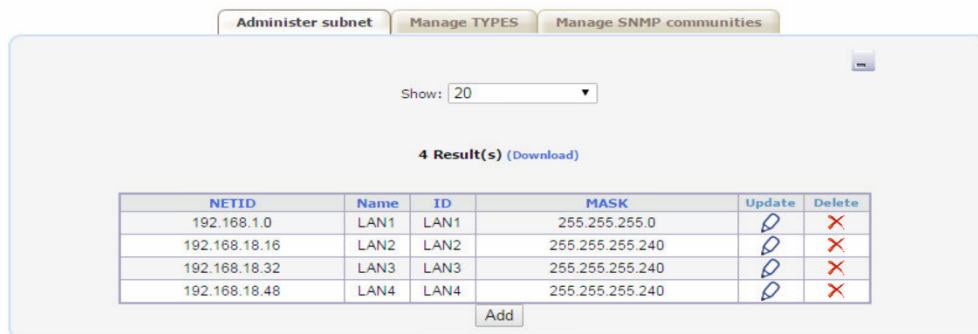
Administer subnet | Manage TYPES | Manage SNMP communities

Show: 20

4 Result(s) (Download)

| NETID | Name | ID | MASK | Update | Delete |
|---|---|---|---|---|---|
| 192.168.1.0 | LAN1 | LAN1 | 255.255.255.0 | | |
| 192.168.18.16 | LAN2 | LAN2 | 255.255.255.240 | | |
| 192.168.18.32 | LAN3 | LAN3 | 255.255.255.240 | | |
| 192.168.18.48 | LAN4 | LAN4 | 255.255.255.240 | | |

Add